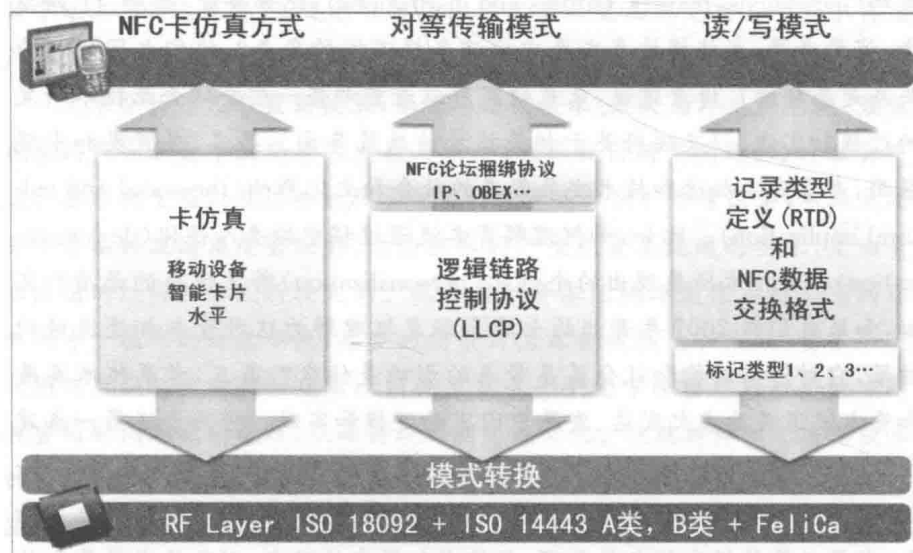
NFC卡仿真方式

对等传输模式

读/写模式

卡仿真

移动设备
智能卡片
水平

NFC论坛捆绑协议
IP、OBEX···

逻辑链路
控制协议
(LLCP)

记录类型
定义(RTD)
和
NFC数据
交换格式

标记类型1、2、3···

模式转换

RF Layer ISO 18092 + ISO 14443 A类, B类 + FeliCa